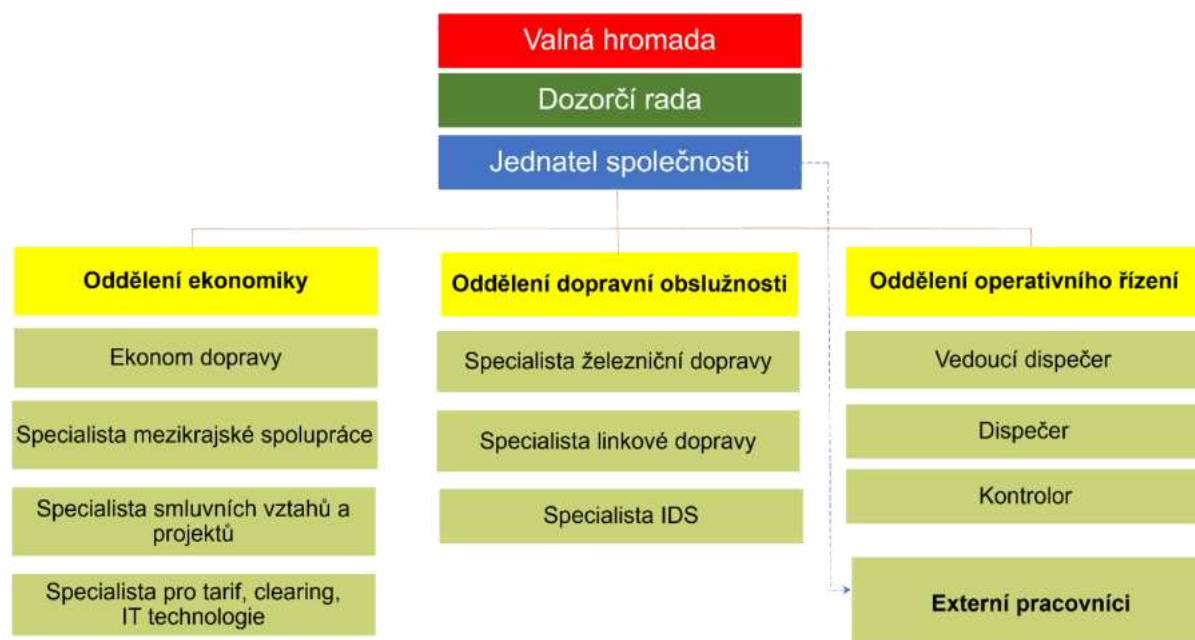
Valná hromada

Dozorčí rada

Jednatel společnosti

Oddělení ekonomiky

Ekonom dopravy

Specialista mezikrajské spolupráce

Specialista smluvních vztahů a projektů

Specialista pro tarif, clearing, IT technologie

Oddělení dopravní obslužnosti

Specialista železniční dopravy

Specialista linkové dopravy

Specialista IDS

Oddělení operativního řízení

Vedoucí dispečer

Dispečer

Kontrolor

Externí pracovníci